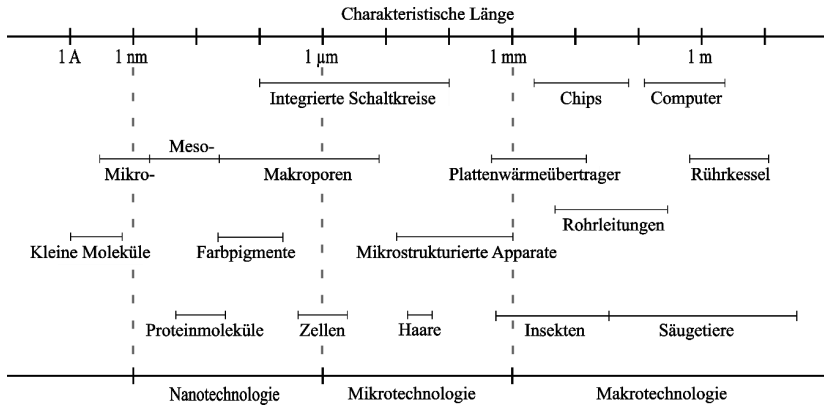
Charakteristische Länge

1 A
1 nm
1 µm
1 mm
1 m

Integrierte Schaltkreise
Chips
Computer

Meso-
Mikro-
Makroporen
Plattenwärmeübertrager
Rührkessel

Rohrleitungen

Kleine Moleküle
Farbpigmente
Mikrostrukturierte Apparate

Proteinmoleküle
Zellen
Haare
Insekten
Säugetiere

Nanotechnologie
Mikrotechnologie
Makrotechnologie